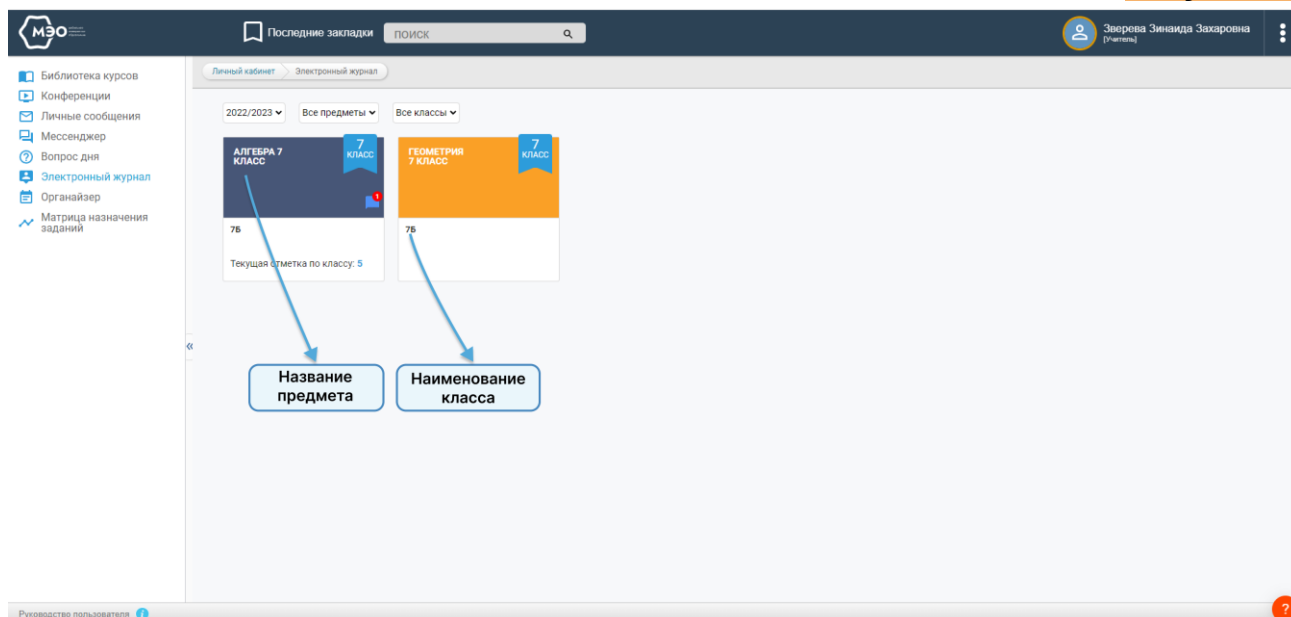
МЭО

Последние закладки

ПОИСК

Зверева Зинаида Захаровна
[Учитель]

Библиотека курсов
Конференции
Личные сообщения
Мессенджер
Вопрос дня
Электронный журнал
Органайзер
Матрица назначения заданий

Личный кабинет
Электронный журнал

2022/2023
Все предметы
Все классы

АЛГЕБРА 7 КЛАСС
7 КЛАСС
1
7Б
Текущая отметка по классу: 5

ГЕОМЕТРИЯ 7 КЛАСС
7 КЛАСС
7Б

«

Название предмета

Наименование класса

Руководство пользователя

?